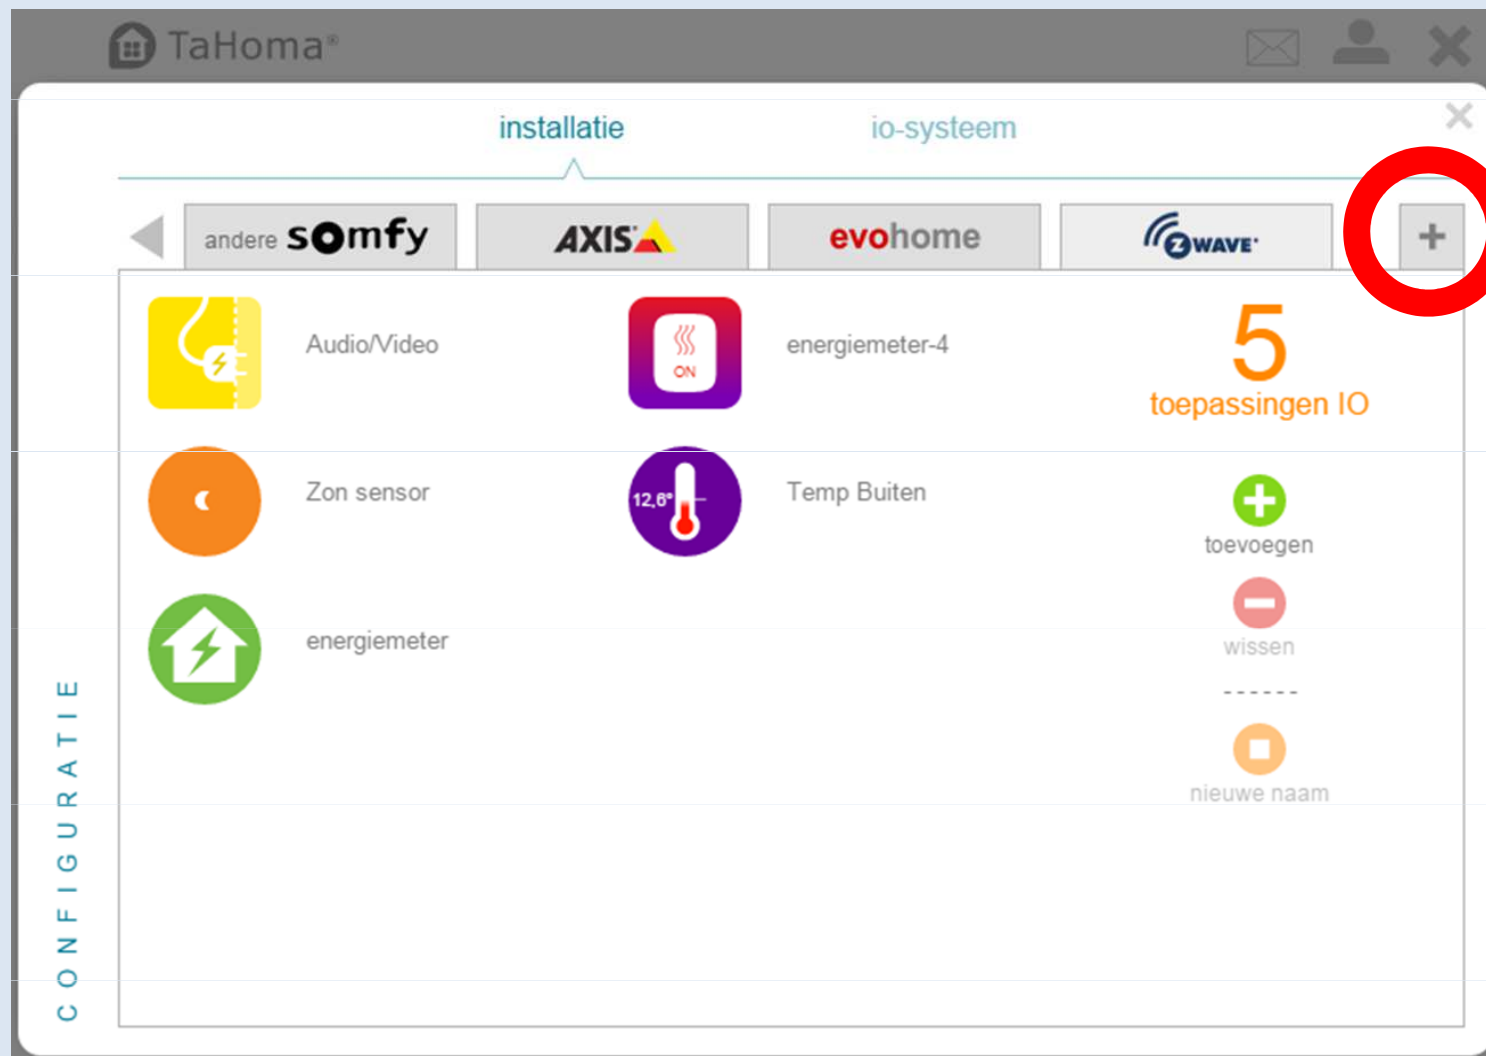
TaHoma®

installatie

io-systeem

andere somfy

AXIS

evohome

Z WAVE

+

Audio/Video

ON

energiemeter-4

5

toepassingen IO

Zon sensor

12,6°

Temp Buiten

toevoegen

energiemeter

wissen

------

nieuwe naam

CONFIGURATIE